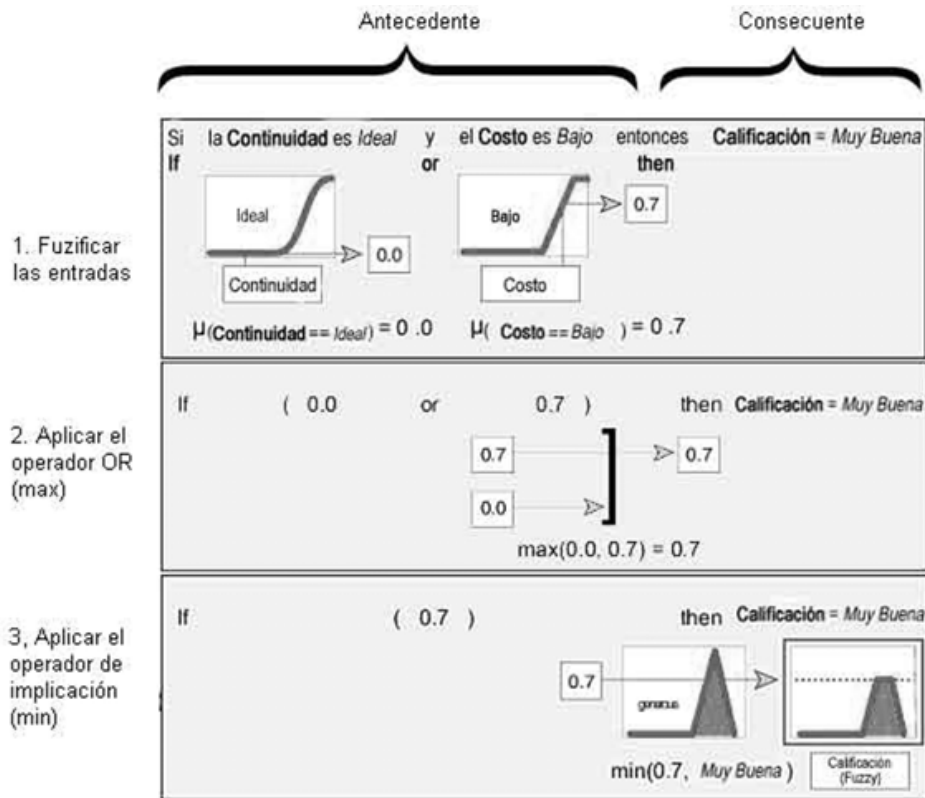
Antecedente

Consecuente

Si la **Continuidad** es *Ideal* y el **Costo** es *Bajo* entonces **Calificación** = *Muy Buena*
**If** **or** **then**

1. Fuzificar las entradas

Ideal

0.0

Continuidad

Bajo

0.7

Costo

$\mu$(**Continuidad** == *Ideal*) = 0 .0 $\mu$( **Costo** == *Bajo* ) = 0 .7

2. Aplicar el operador OR (max)

If ( 0.0 or 0.7 ) then **Calificación** = *Muy Buena*

0.7

0.7

0.0

max(0.0, 0.7) = 0.7

3, Aplicar el operador de implicación (min)

If ( 0.7 ) then **Calificación** = *Muy Buena*

0.7

generous

min(0.7, *Muy Buena* )

Calificación (Fuzzy)